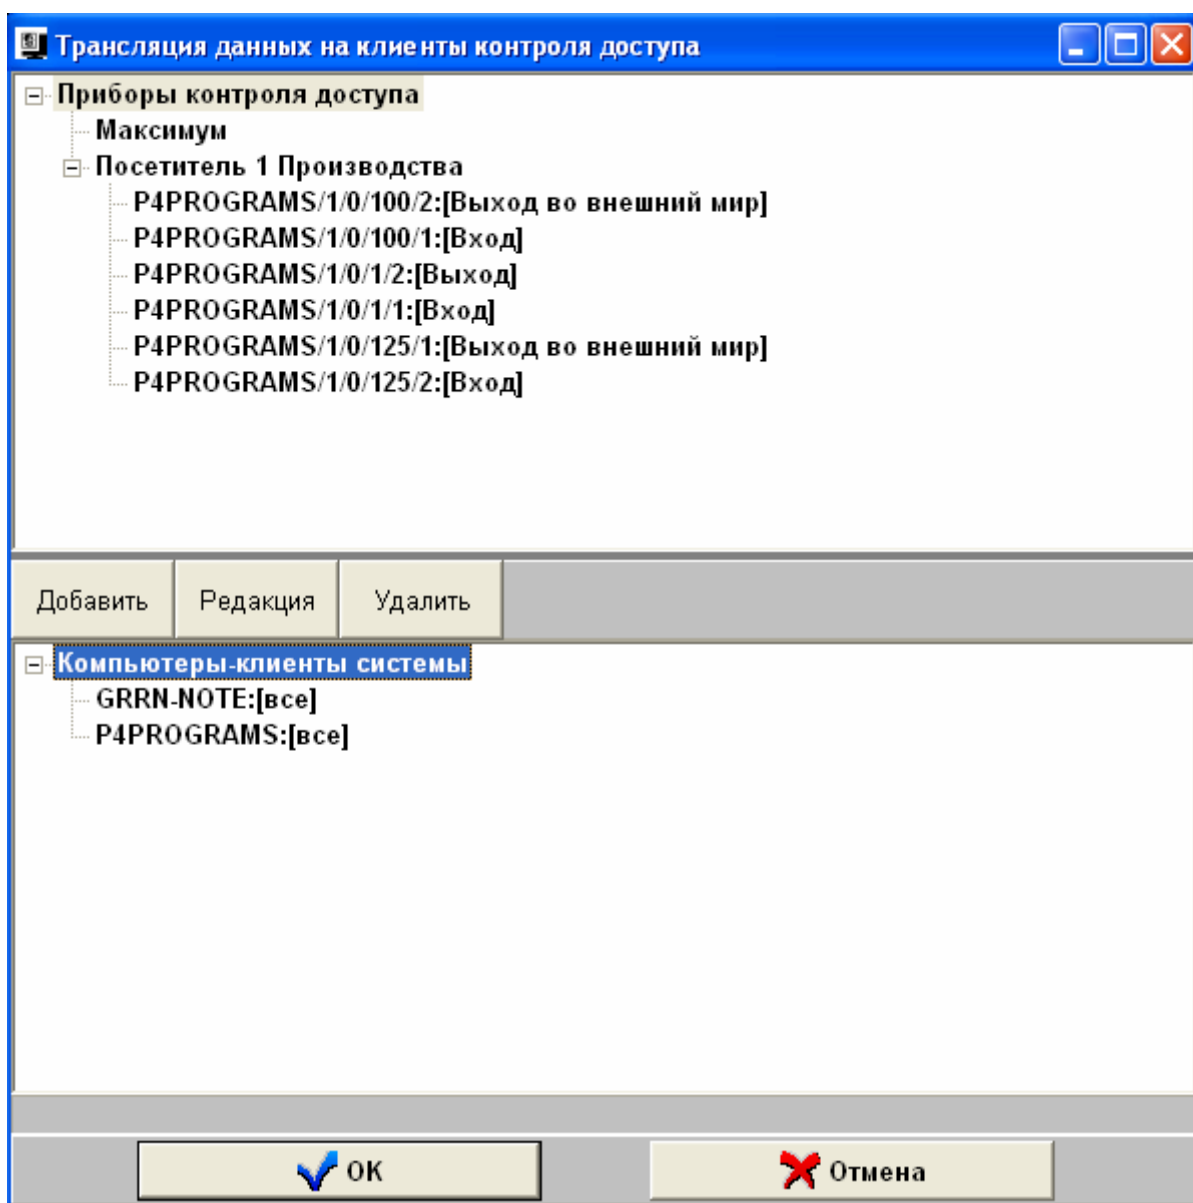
Трансляция данных на клиенты контроля доступа

Приборы контроля доступа
Максимум
Посетитель 1 Производства
P4PROGRAMS/1/0/100/2:[Выход во внешний мир]
P4PROGRAMS/1/0/100/1:[Вход]
P4PROGRAMS/1/0/1/2:[Выход]
P4PROGRAMS/1/0/1/1:[Вход]
P4PROGRAMS/1/0/125/1:[Выход во внешний мир]
P4PROGRAMS/1/0/125/2:[Вход]

Добавить
Редакция
Удалить

Компьютеры-клиенты системы
GRRN-NOTE:[все]
P4PROGRAMS:[все]

OK
Отмена